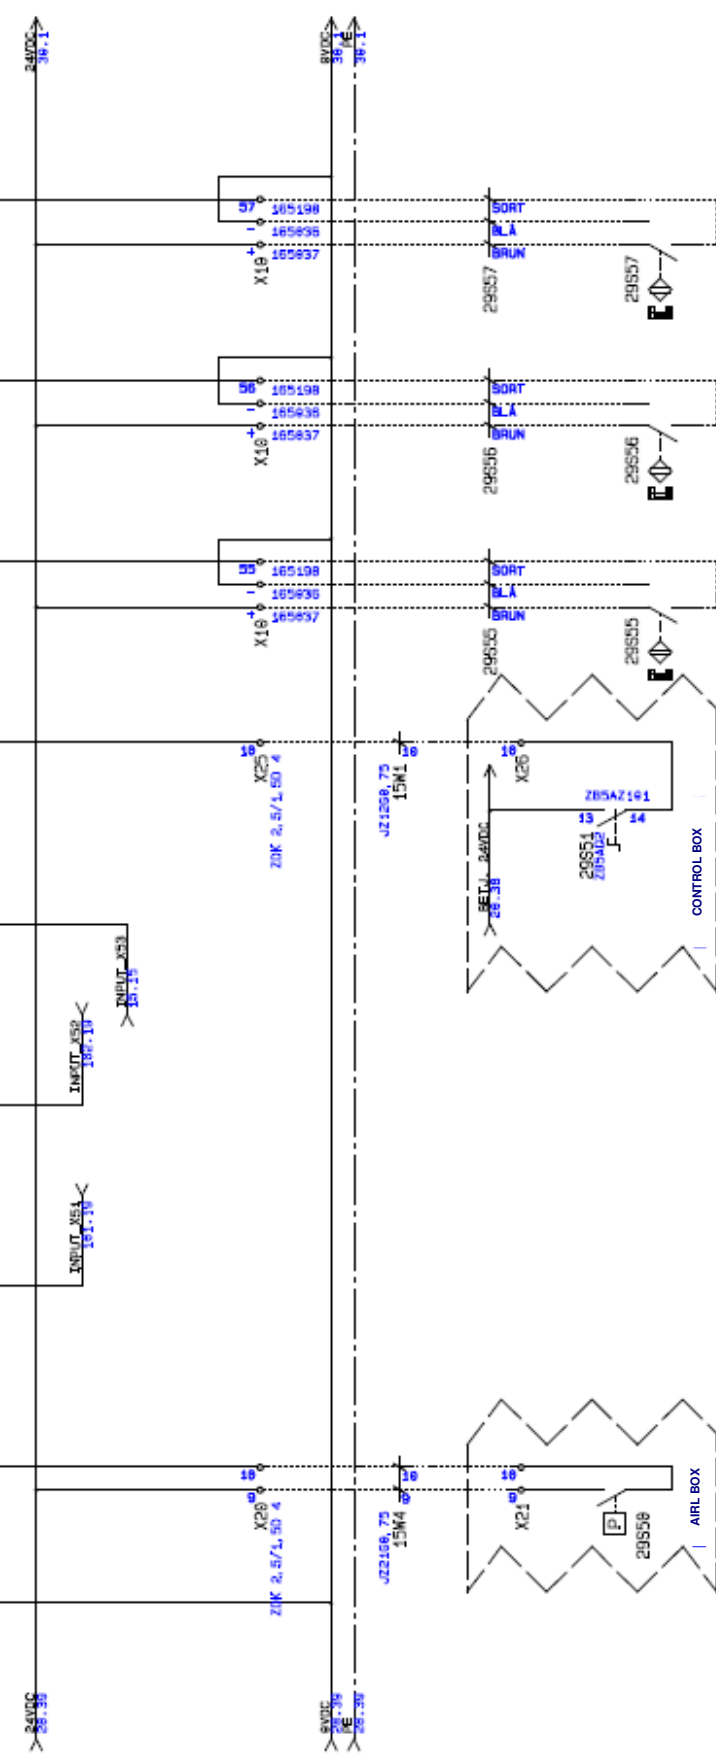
24VDC
30.1
0VDC
30.1
PE
30.1

57
165198
-
165036
+
165037
X10
SORT
BLÅ
BRUN
29S57
29S57

56
165198
-
165036
+
165037
X10
SORT
BLÅ
BRUN
29S56
29S56

55
165198
-
165036
+
165037
X10
SORT
BLÅ
BRUN
29S55
29S55

10
X25
ZOK 2,5/1,50 4
JZ1200,75
15W1
10
10
X26
ZB5AZ101
13
14
29S51
ZB5AD2
SET: 24VDC
20.38
CONTROL BOX

INPUT X53
151.15
INPUT X52
182.10
INPUT X51
161.10

10
9
X20
ZOK 2,5/1,50 4
JZ1200,75
15W4
10
9
10
9
X21
P
29S50
AIRL BOX

24VDC
28.39
0VDC
28.39
PE
28.39